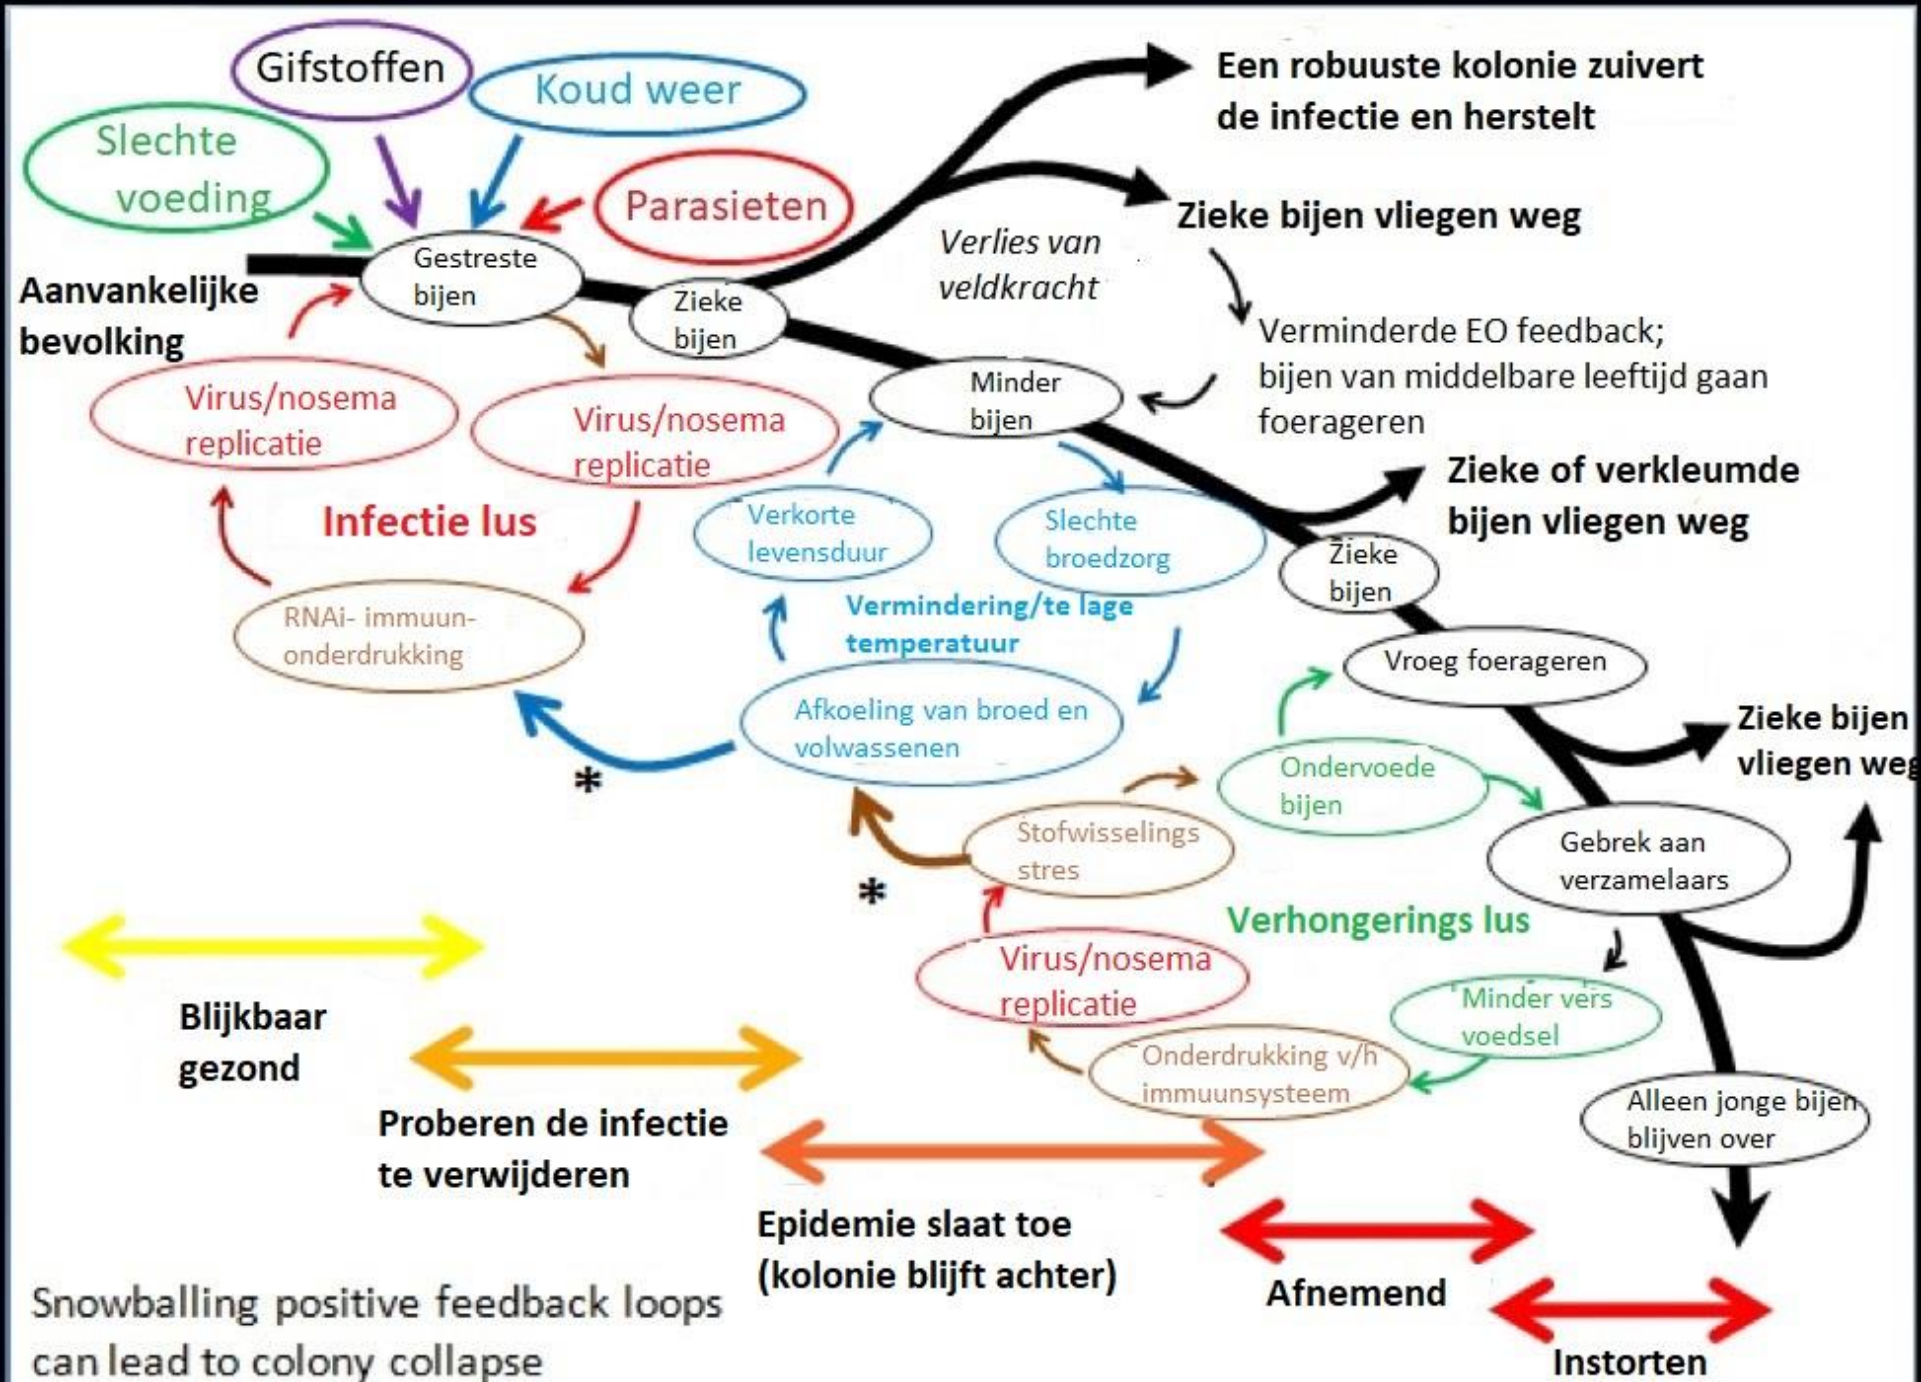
Gifstoffen

Koud weer

Slechte voeding

Parasieten

Een robuuste kolonie zuivert de infectie en herstelt

Zieke bijen vliegen weg

Verlies van veldkracht

Aanvankelijke bevolking

Gestreste bijen

Zieke bijen

Verminderde EO feedback; bijen van middelbare leeftijd gaan foerageren

Minder bijen

Virus/nosema replicatie

Virus/nosema replicatie

Zieke of verkleumde bijen vliegen weg

Infectie lus

Verkorte levensduur

Slechte broedzorg

Zieke bijen

RNAi- immuun-onderdrukking

Vermindering/te lage temperatuur

Vroeg foerageren

Afkoeling van broed en volwassenen

Zieke bijen vliegen weg

*

Ondervoede bijen

Stofwisselings stres

Gebrek aan verzamelaars

*

Verhongerings lus

Virus/nosema replicatie

Blijkbaar gezond

Minder vers voedsel

Onderdrukking v/h immuunsysteem

Alleen jonge bijen blijven over

Proberen de infectie te verwijderen

Epidemie slaat toe (kolonie blijft achter)

Afnemend

Instorten

Snowballing positive feedback loops can lead to colony collapse